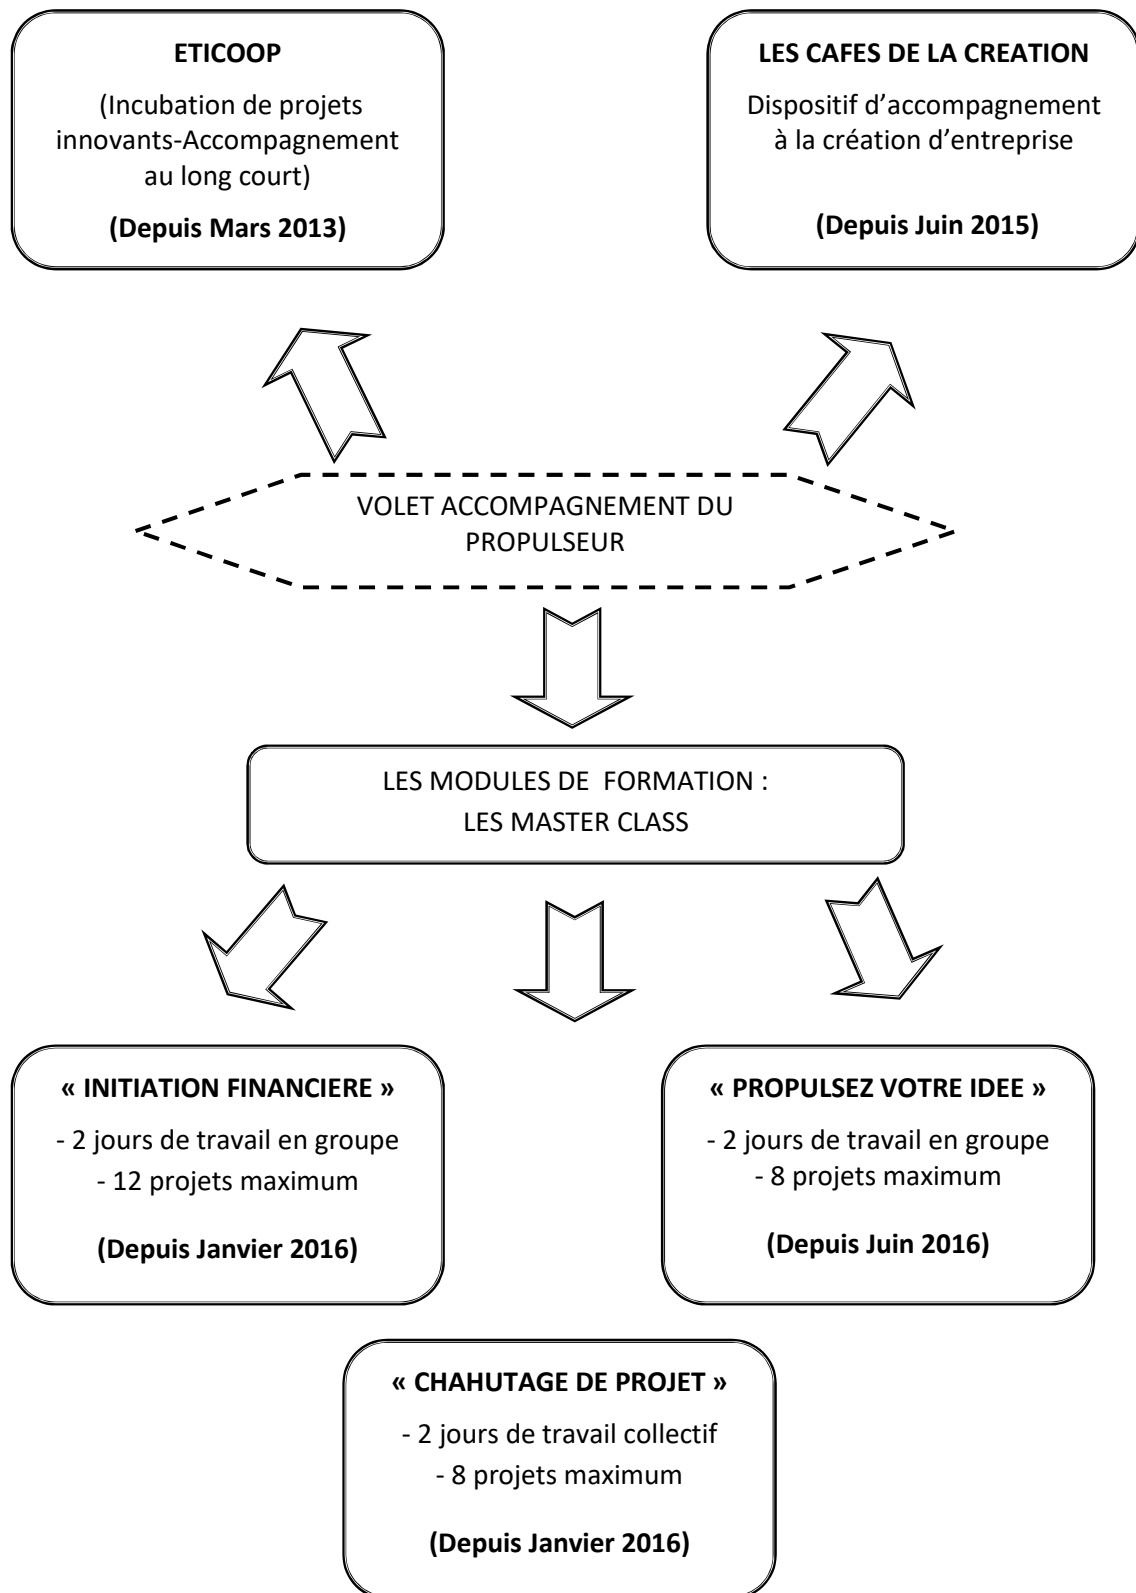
**ETICOOP**

(Incubation de projets innovants-Accompagnement au long court)

**(Depuis Mars 2013)**

**LES CAFES DE LA CREATION**

Dispositif d'accompagnement à la création d'entreprise

**(Depuis Juin 2015)**

VOLET ACCOMPAGNEMENT DU PROPULSEUR

LES MODULES DE FORMATION : LES MASTER CLASS

**« INITIATION FINANCIERE »**

- 2 jours de travail en groupe
- 12 projets maximum

**(Depuis Janvier 2016)**

**« PROPULSEZ VOTRE IDEE »**

- 2 jours de travail en groupe
- 8 projets maximum

**(Depuis Juin 2016)**

**« CHAHUTAGE DE PROJET »**

- 2 jours de travail collectif
- 8 projets maximum

**(Depuis Janvier 2016)**